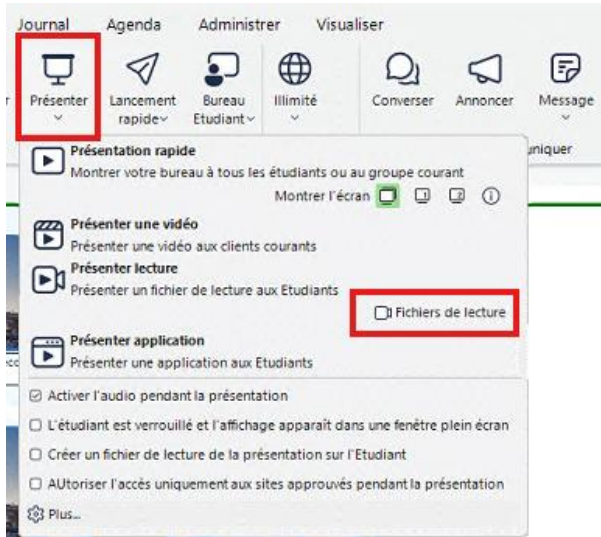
Journal Agenda Administrer Visualiser

Présenter

Lancement rapide

Bureau Etudiant

Illimité

Converser

Annoncer

Message

uniquer

Présentation rapide
Montrer votre bureau à tous les étudiants ou au groupe courant

Montrer l'écran

Présenter une vidéo
Présenter une vidéo aux clients courants

Présenter lecture
Présenter un fichier de lecture aux Etudiants

Fichiers de lecture

Présenter application
Présenter une application aux Etudiants

☑ Activer l'audio pendant la présentation

☐ L'étudiant est verrouillé et l'affichage apparaît dans une fenêtre plein écran

☐ Créer un fichier de lecture de la présentation sur l'Etudiant

☐ AUtoriser l'accès uniquement aux sites approuvés pendant la présentation

Plus...